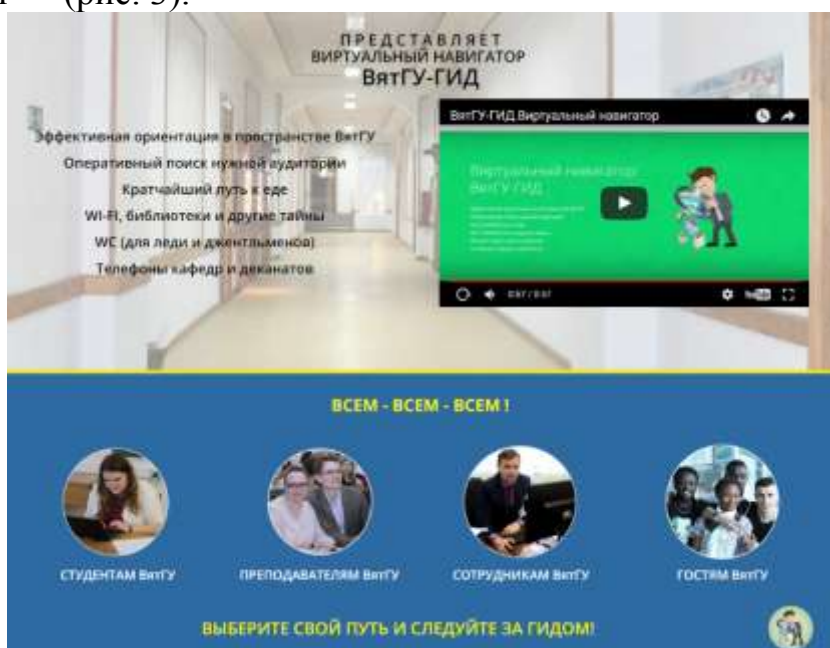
(рис. 3).

ПРЕДСТАВЛЯЕТ
ВИРТУАЛЬНЫЙ НАВИГАТОР
ВятГУ-ГИД

Эффективная ориентация в пространстве ВятГУ
Оперативный поиск нужной аудитории
Кратчайший путь к еде
WI-FI, библиотеки и другие тайны
WC (для леди и джентльменов)
Телефоны кафедр и деканатов

ВятГУ-ГИД Виртуальный навигатор

Виртуальный навигатор ВятГУ-ГИД

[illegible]

ВСЕМ - ВСЕМ - ВСЕМ !

СТУДЕНТАМ ВятГУ
ПРЕПОДАВАТЕЛЯМ ВятГУ
СОТРУДНИКАМ ВятГУ
ГОСТЯМ ВятГУ

ВЫБЕРИТЕ СВОЙ ПУТЬ И СЛЕДУЙТЕ ЗА ГИДОМ!